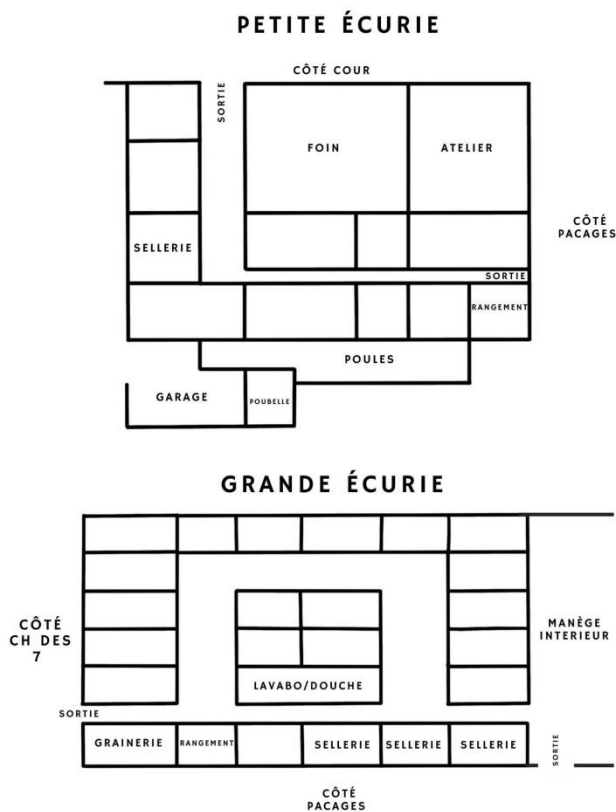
PETITE ÉCURIE

CÔTÉ COUR

SORTIE

FOIN

ATELIER

CÔTÉ PACAGES

SELLERIE

SORTIE

RANGEMENT

POULES

GARAGE

POUBELLE

GRANDE ÉCURIE

CÔTÉ CH DES 7

MANÈGE INTERIEUR

LAVABO/DOUCHE

SORTIE

GRAINERIE

RANGEMENT

SELLERIE

SELLERIE

SELLERIE

SORTIE

CÔTÉ PACAGES